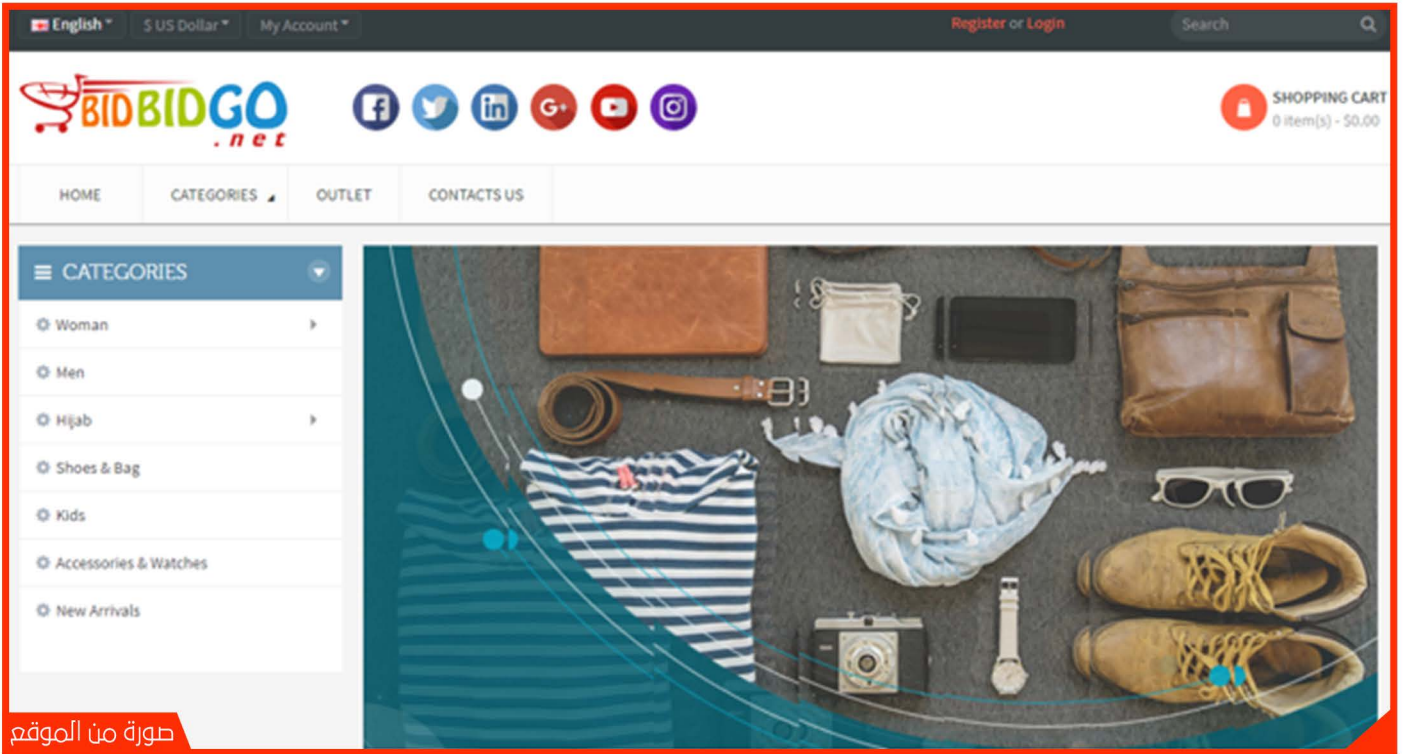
English $ US Dollar My Account Register or Login Search

BIDBIDGO .net

SHOPPING CART
0 item(s) - $0.00

HOME CATEGORIES OUTLET CONTACTS US

CATEGORIES

Woman
Men
Hijab
Shoes & Bag
Kids
Accessories & Watches
New Arrivals

صورة من الموقع